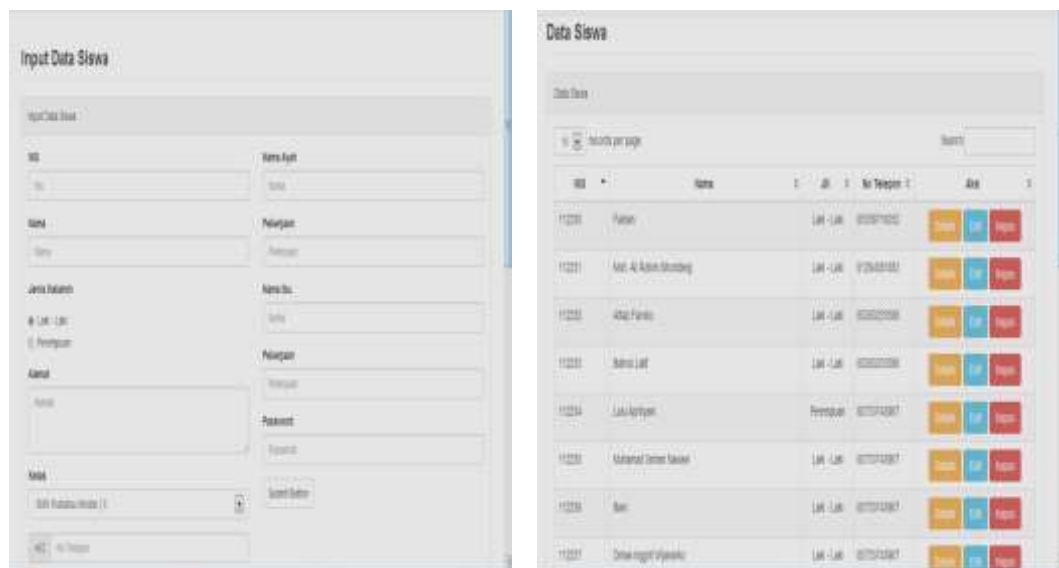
Input Data Siswa

Input Data Siswa

NIS

Nis

Nama

Nama

Jenis Kelamin

Laki - Laki

Perempuan

Alamat

Alamat

Kelas

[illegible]

+62 No Telepon

Nama Ayah

Nama

Pekerjaan

Pekerjaan

Nama Ibu

Nama

Pekerjaan

Pekerjaan

Password

Password

Submit Button

Data Siswa

Data Siswa

10 records per page

Search:

| NIS | Nama | JK | No Telepon | Aksi |
|---|---|---|---|---|
| 11230 | Farhan | Laki - Laki | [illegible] | Details Edit Hapus |
| 11231 | Moh. Al Aditya Mandang | Laki - Laki | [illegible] | Details Edit Hapus |
| 11232 | Aftar Fandu | Laki - Laki | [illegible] | Details Edit Hapus |
| 11233 | Bahrul Latif | Laki - Laki | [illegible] | Details Edit Hapus |
| 11234 | Lulu Apriyani | Perempuan | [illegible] | Details Edit Hapus |
| 11235 | Muhamad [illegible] | Laki - Laki | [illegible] | Details Edit Hapus |
| 11236 | Bari | Laki - Laki | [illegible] | Details Edit Hapus |
| 11237 | Dimas Anggit Wijanarko | Laki - Laki | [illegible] | Details Edit Hapus |